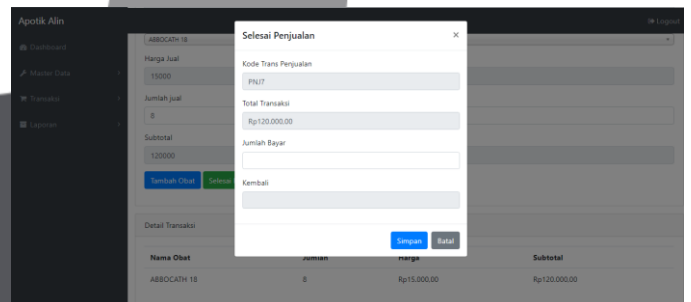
Apotik Alin
Logout
Dashboard
Master Data
Transaksi
Laporan

ABBOCATH 18
Harga Jual
15000
Jumlah jual
8
Subtotal
120000
Tambah Obat
Selesai

Selesai Penjualan
×
Kode Trans Penjualan
PNJ7
Total Transaksi
Rp120,000.00
Jumlah Bayar
Kembali
Simpan
Batal

Detail Transaksi

| Nama Obat | Jumlah | Harga | Subtotal |
|---|---|---|---|
| ABBOCATH 18 | 8 | Rp15,000.00 | Rp120,000.00 |